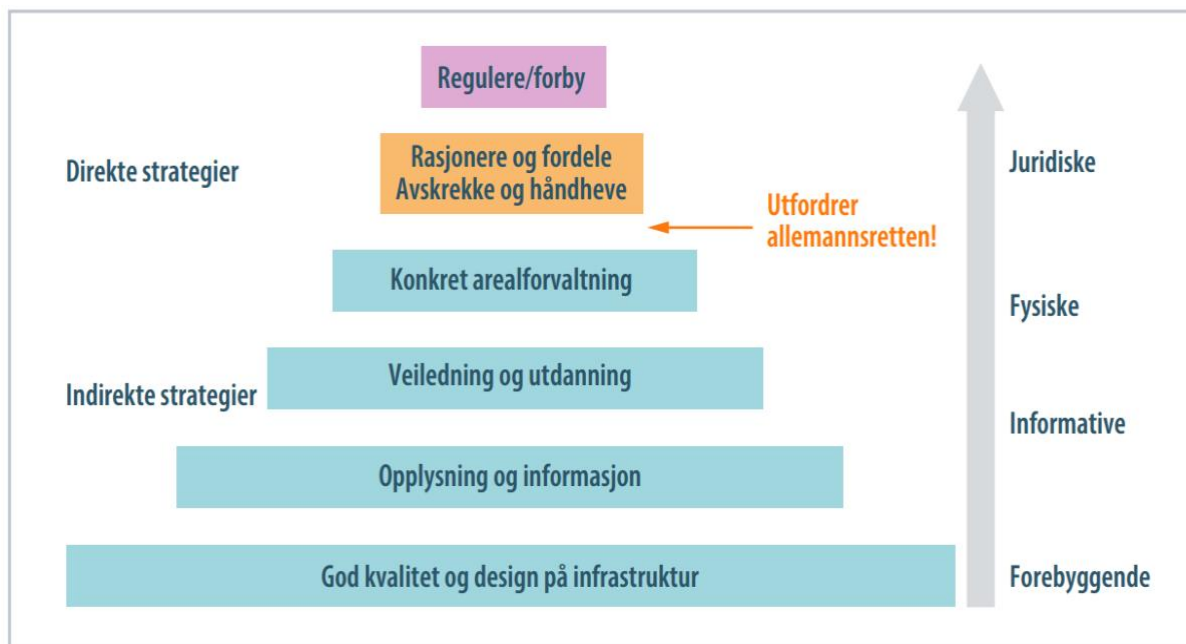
Regulere/forby

Direkte strategier

Rasjonere og fordele
Avskrekke og håndheve

Utfordrer allemannsretten!

Konkret arealforvaltning

Indirekte strategier

Veiledning og utdanning

Opplysning og informasjon

God kvalitet og design på infrastruktur

Juridiske

Fysiske

Informative

Forebyggende